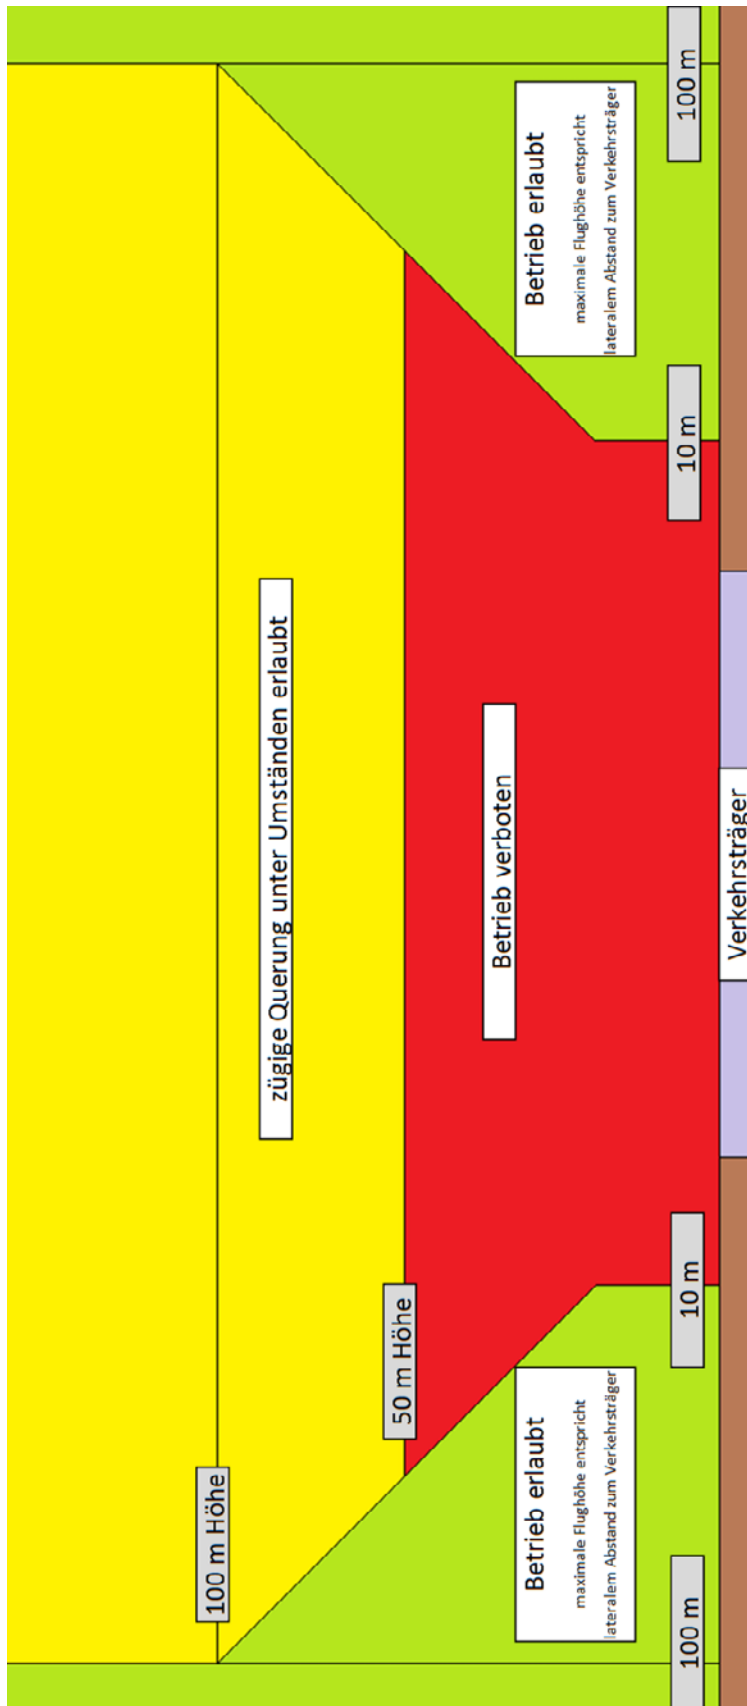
100 m Höhe

50 m Höhe

zügige Querung unter Umständen erlaubt

Betrieb verboten

Betrieb erlaubt
maximale Flughöhe entspricht lateralem Abstand zum Verkehrsträger

Betrieb erlaubt
maximale Flughöhe entspricht lateralem Abstand zum Verkehrsträger

100 m

10 m

Verkehrsträger

10 m

100 m